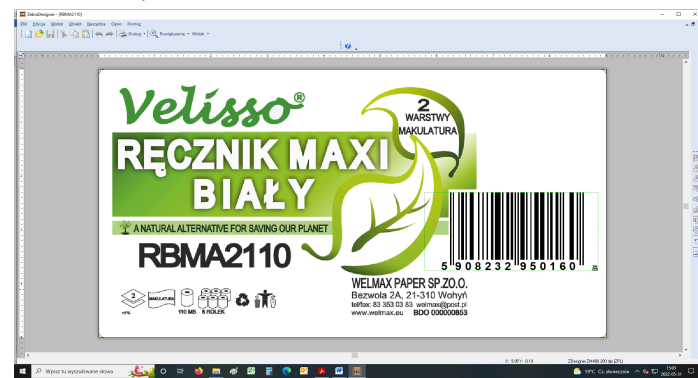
ZebraDesigner - [RBMA2110]

Plik Edycja Widok Obiekt Narzędzia Okno Pomoc

Drukuj Powiększenie Widok

Velisso®

2 WARSTWY MAKULATURA

RĘCZNIK MAXI BIAŁY

A NATURAL ALTERNATIVE FOR SAVING OUR PLANET

RBMA2110

5 908232 950160

2 MAKULATURA 110 MB 6 ROLEK

WELMAX PAPER SP.Z.O.O.
Bezwola 2A, 21-310 Wohyń
tel/fax: 83 353 03 83 welmax@post.pl
www.welmax.eu BDO 000000853

Wpisz tu wyszukiwane słowo

19°C Częśc. słonecznie